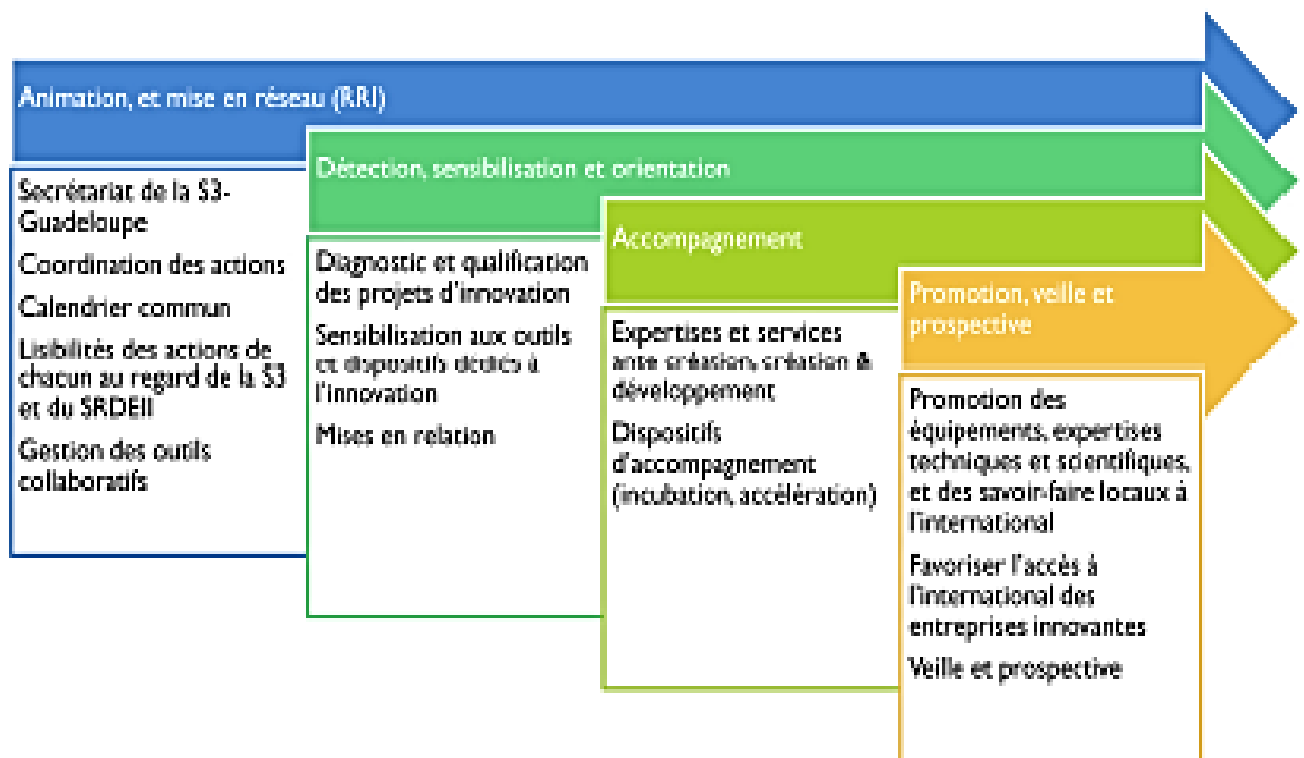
Animation, et mise en réseau (RRI)

Secrétariat de la S3-Guadeloupe

Coordination des actions

Calendrier commun

Lisibilités des actions de chacun au regard de la S3 et du SRDEII

Gestion des outils collaboratifs

Détection, sensibilisation et orientation

Diagnostic et qualification des projets d'innovation

Sensibilisation aux outils et dispositifs dédiés à l'innovation

Mises en relation

Accompagnement

Expertises et services ante création, création & développement

Dispositifs d'accompagnement (incubation, accélération)

Promotion, veille et prospective

Promotion des équipements, expertises techniques et scientifiques, et des savoir-faire locaux à l'international

Favoriser l'accès à l'international des entreprises innovantes

Veille et prospective